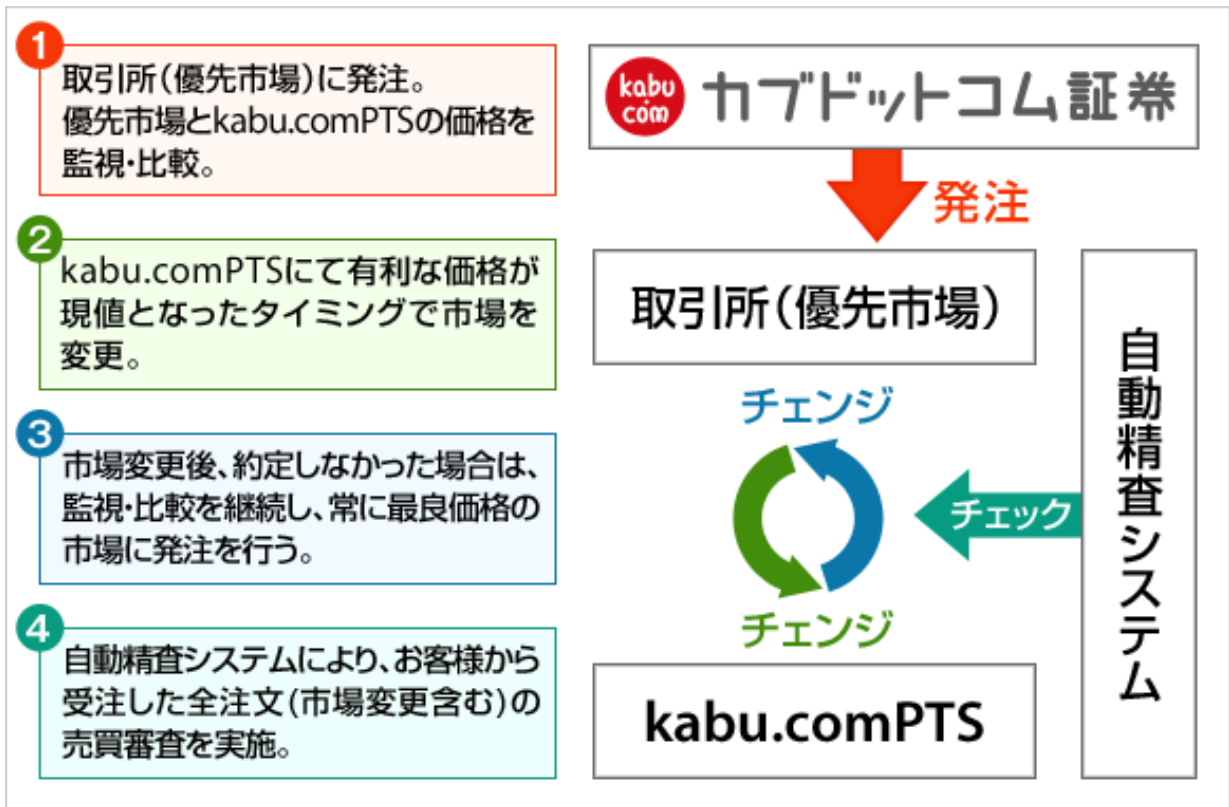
1
取引所(優先市場)に発注。
優先市場とkabu.comPTSの価格を監視・比較。

2
kabu.comPTSにて有利な価格が現値となったタイミングで市場を変更。

3
市場変更後、約定しなかった場合は、監視・比較を継続し、常に最良価格の市場に発注を行う。

4
自動精査システムにより、お客様から受注した全注文(市場変更含む)の売買審査を実施。

kabu com カブドットコム証券

発注

取引所(優先市場)

チェンジ

チェック

チェンジ

kabu.comPTS

自動精査システム